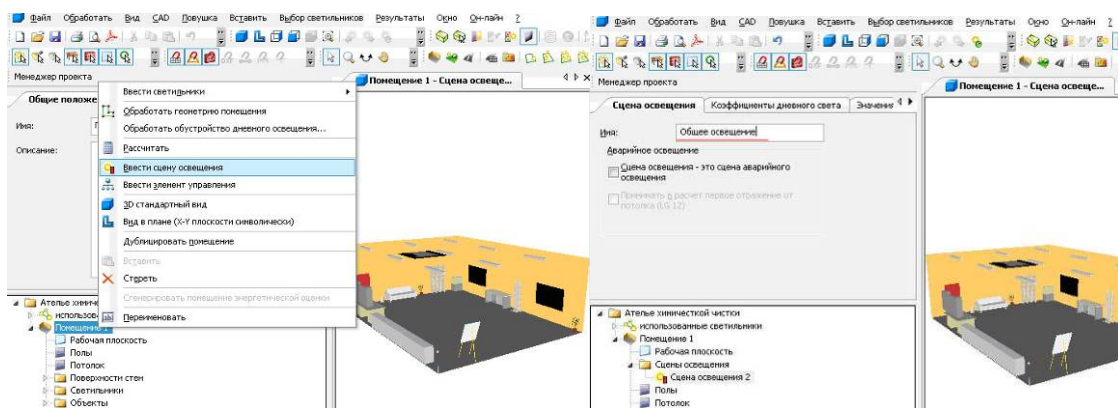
Файл Обработать Вид CAD Повушка Вставить Выбор светильников Результаты Окно Он-лайн ?

Менеджер проекта

Общие положе

Имя:

Описание:

Ввести светильники
Обработать геометрию помещения
Обработать обустройство дневного освещения...
Рассчитать
Ввести сцену освещения
Ввести элемент управления
3D стандартный вид
Вид в плане (X-Y плоскости символически)
Дублицировать помещение
Вставить
Стереть
Сгенерировать помещение энергетической оценки
Переименовать

Помещение 1 - Сцена освеще...

Ателье химчи
использов
Помещение 1
Рабочая плоскость
Полы
Потолок
Поверхности стен
Светильники
Объекты

Файл Обработать Вид CAD Повушка Вставить Выбор светильников Результаты Окно Он-лайн ?

Менеджер проекта

Сцена освещения | Коэффициенты дневного света | Значения

Имя: Общее освещение

Аварийное освещение

Сцена освещения - это сцена аварийного освещения

Применять в расчет первое отражение от потолка (LG 12)

Помещение 1 - Сцена освеще...

Ателье химической чистки
использованные светильники
Помещение 1
Рабочая плоскость
Сцены освещения
Сцена освещения 2
Полы
Потолок